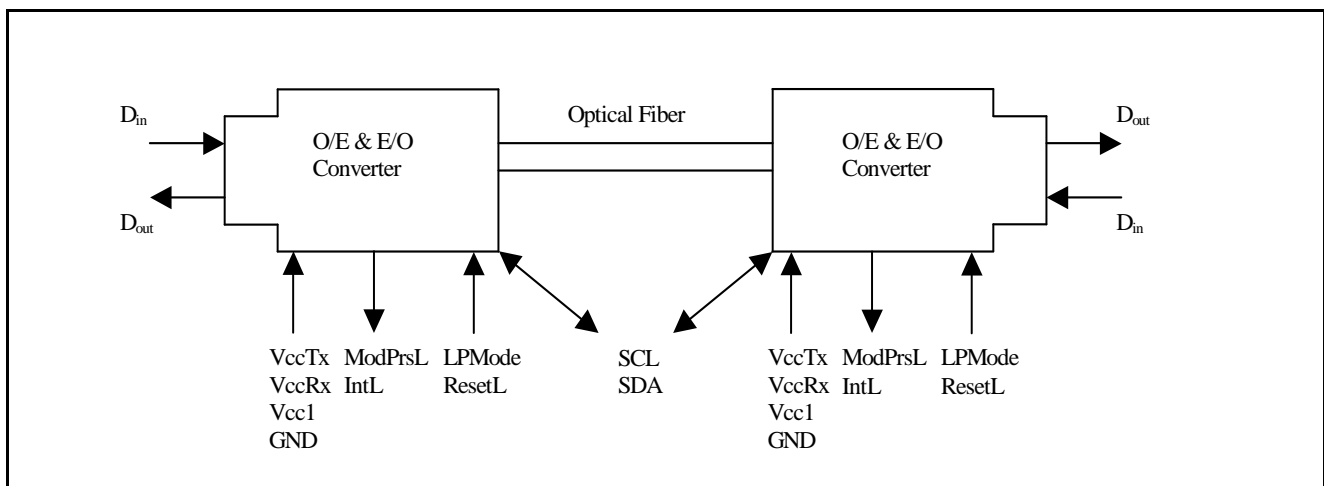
$D_{in}$

$D_{out}$

O/E & E/O Converter

Optical Fiber

O/E & E/O Converter

$D_{out}$

$D_{in}$

VccTx
VccRx
Vcc1
GND

ModPrsL
IntL

LPMode
ResetL

SCL
SDA

VccTx
VccRx
Vcc1
GND

ModPrsL
IntL

LPMode
ResetL